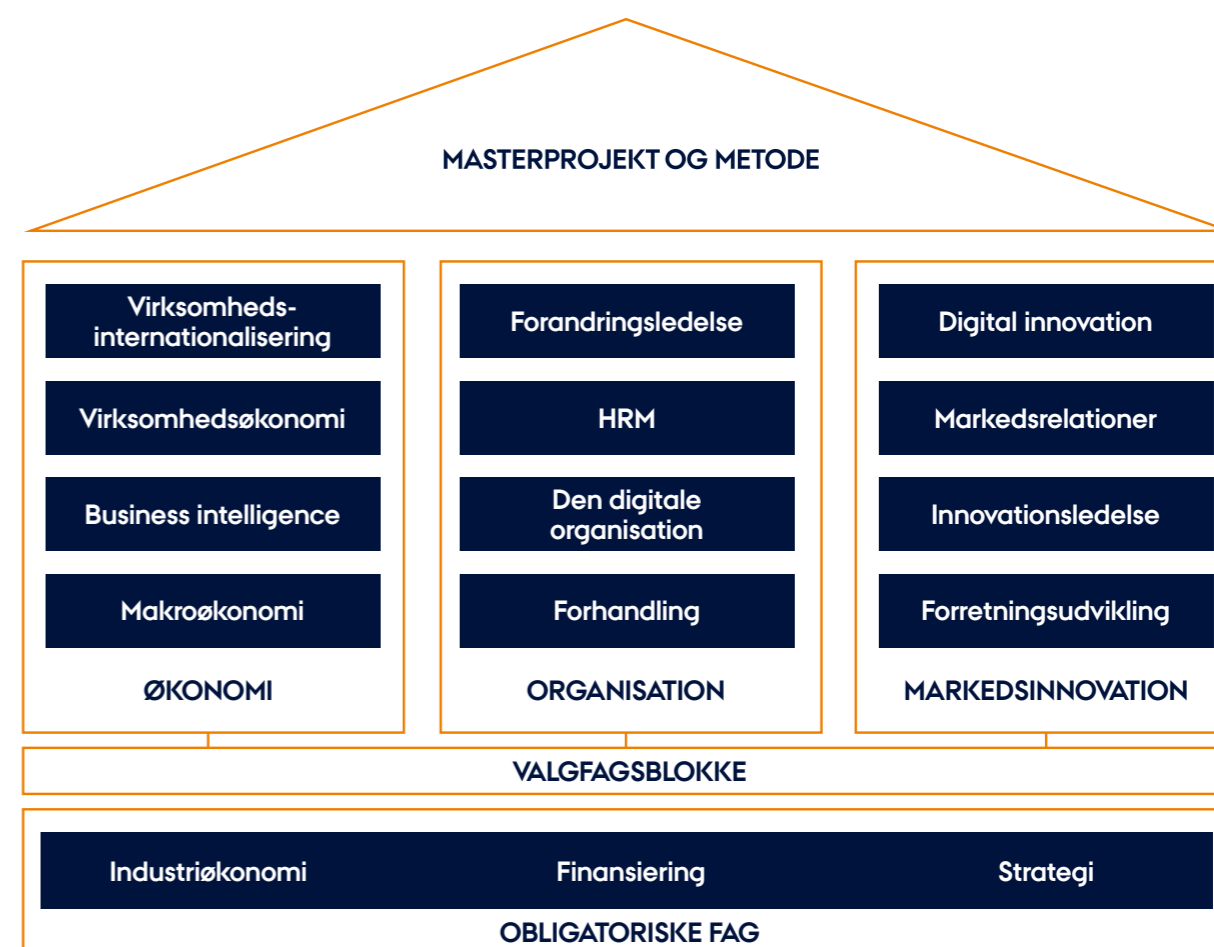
MASTERPROJEKT OG METODE

Virksomhedsinternationalisering

Virksomhedsøkonomi

Business intelligence

Makroøkonomi

ØKONOMI

Forandringsledelse

HRM

Den digitale organisation

Forhandling

ORGANISATION

Digital innovation

Markedsrelationer

Innovationsledelse

Forretningsudvikling

MARKEDSINNOVATION

VALGFAGSBLOKKE

Industriøkonomi

Finansiering

Strategi

OBLIGATORISKE FAG